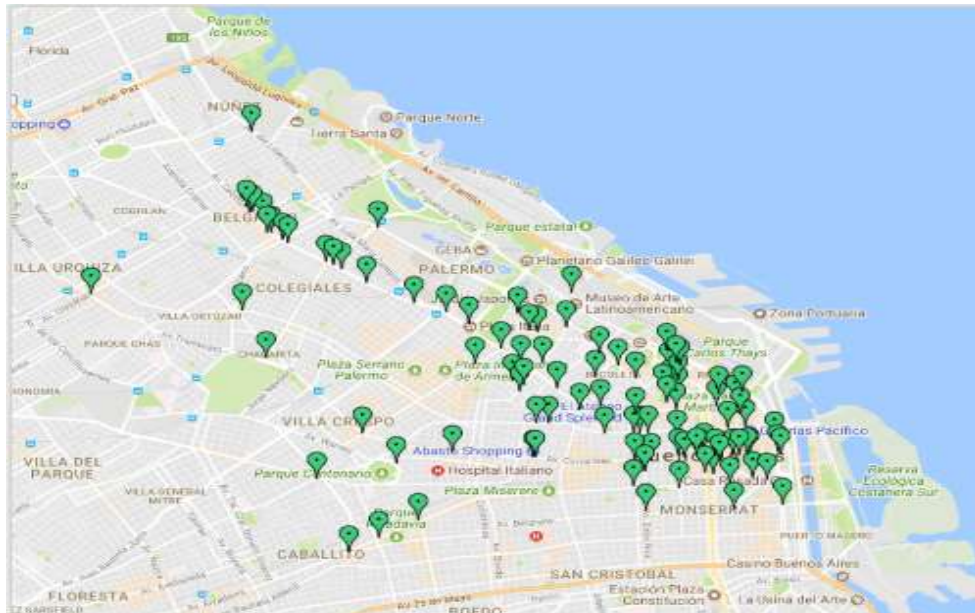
Parque de los Niños
Florida
NÚÑEZ
Parque Norte
Tierra Santa
Av. Gral Paz
Shopping
COGHLAN
BELGRANO
Parque estatal
GEBA
Planetario Galileo Galilei
VILLA URQUIZA
PALERMO
COLEGIALES
Museo de Arte Latinoamericano
VILLA ORTÚZAR
Zona Portuaria
PARQUE CHAS
CHACARITA
Parque Carlos Thays
Plaza Serrano Palermo
de Armenia
RECOLETA
VILLA CRESPO
El Ateneo Grand Splendid
Galerías Pacífico
VILLA DEL PARQUE
Abasto Shopping
Parque Centenario
Hospital Italiano
VILLA GENERAL MITRE
Plaza Miserere
Casa Rosada
Reserva Ecológica Costanera Sur
Parque Rivadavia
MONSERRAT
CABALLITO
PUERTO MADERO
SAN CRISTOBAL
Casino Buenos Aires
FLORESTA
Estación Plaza Constitución
La Usina del Arte
BOEDO